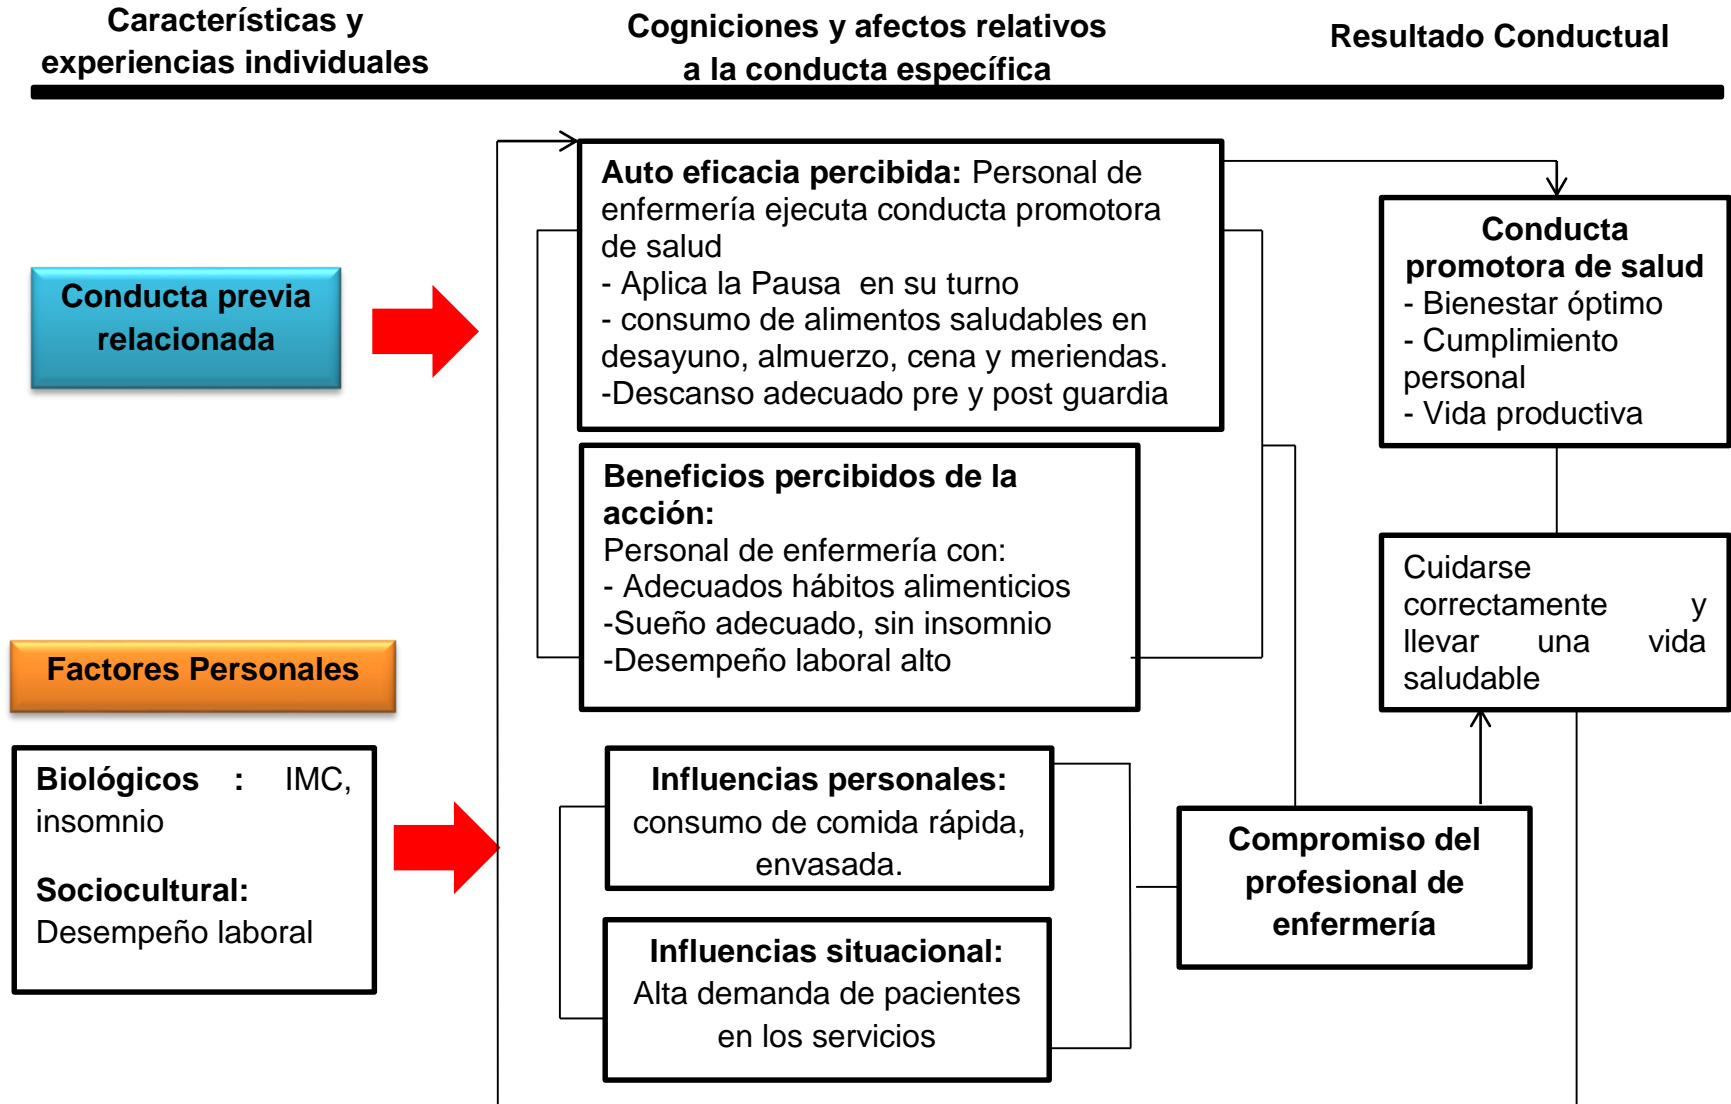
Características y experiencias individuales

Cogniciones y afectos relativos a la conducta específica

Resultado Conductual

Conducta previa relacionada

Factores Personales

**Biológicos** : IMC, insomnio

**Sociocultural:** Desempeño laboral

**Auto eficacia percibida:** Personal de enfermería ejecuta conducta promotora de salud
- Aplica la Pausa en su turno
- consumo de alimentos saludables en desayuno, almuerzo, cena y meriendas.
-Descanso adecuado pre y post guardia

**Beneficios percibidos de la acción:**
Personal de enfermería con:
- Adecuados hábitos alimenticios
-Sueño adecuado, sin insomnio
-Desempeño laboral alto

**Influencias personales:** consumo de comida rápida, envasada.

**Influencias situacional:** Alta demanda de pacientes en los servicios

**Conducta promotora de salud**
- Bienestar óptimo
- Cumplimiento personal
- Vida productiva

Cuidarse correctamente y llevar una vida saludable

**Compromiso del profesional de enfermería**